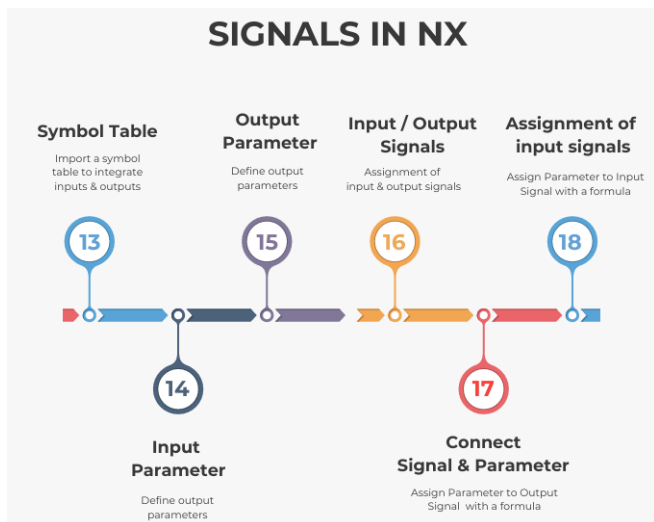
SIGNALS IN NX

Symbol Table
Import a symbol table to integrate inputs & outputs

13

Output Parameter
Define output parameters

15

Input / Output Signals
Assignment of input & output signals

16

Assignment of input signals
Assign Parameter to Input Signal with a formula

18

14

Input Parameter
Define output parameters

17

Connect Signal & Parameter
Assign Parameter to Output Signal with a formula